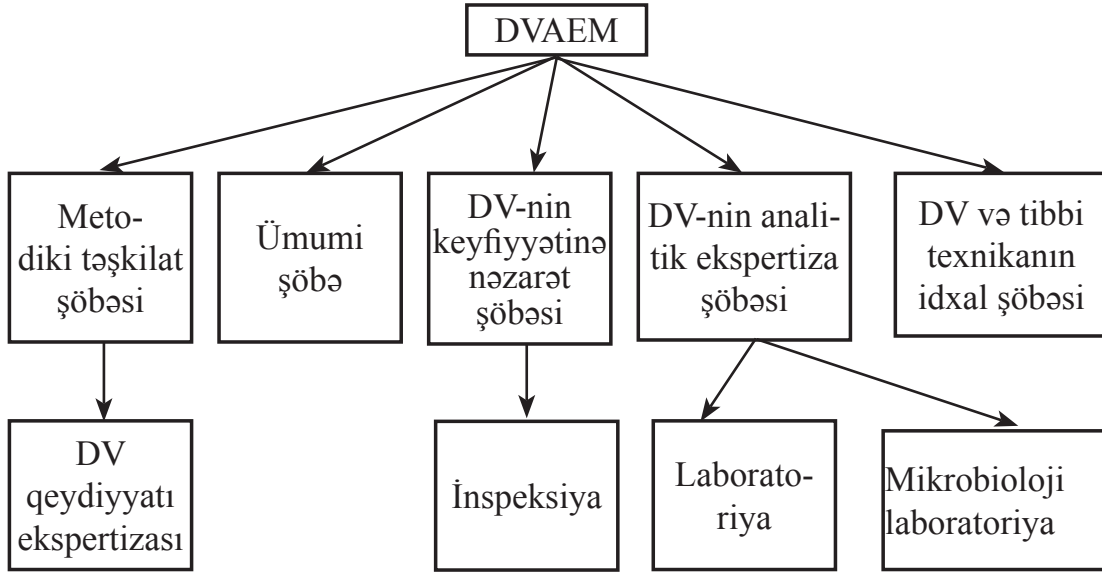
DVAEM

Metodiki təşkilat şöbəsi

Ümumi şöbə

DV-nin keyfiyyətinə nəzarət şöbəsi

DV-nin analitik ekspertiza şöbəsi

DV və tibbi texnikanın idxal şöbəsi

DV qeydiyyatı ekspertizası

İnspeksiya

Laboratoriya

Mikrobioloji laboratoriya